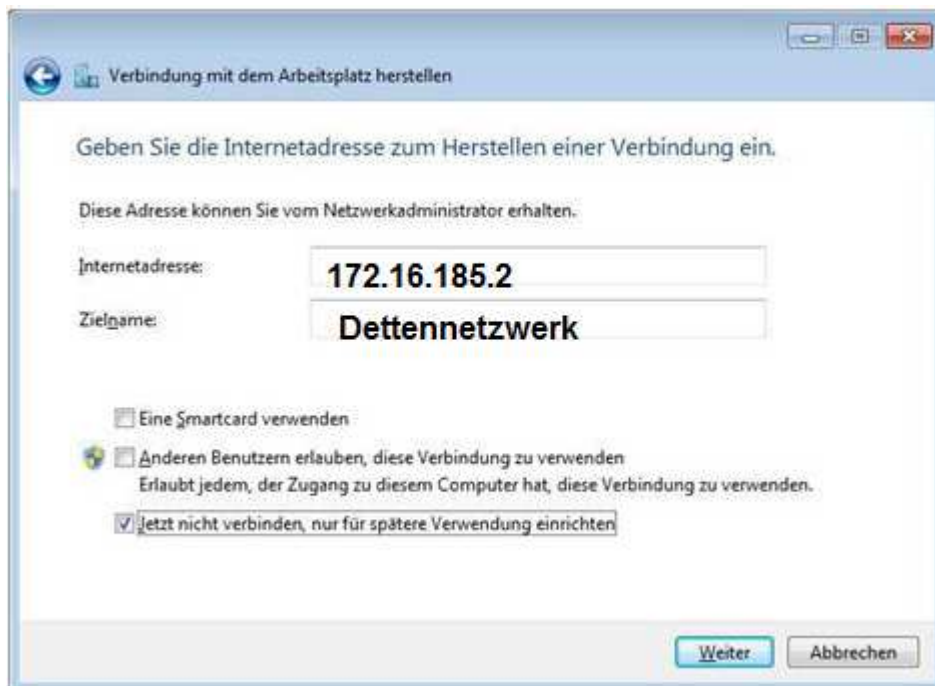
Verbindung mit dem Arbeitsplatz herstellen

Geben Sie die Internetadresse zum Herstellen einer Verbindung ein.

Diese Adresse können Sie vom Netzwerkadministrator erhalten.

Internetadresse: 172.16.185.2

Zielname: Dettennetzwerk

Eine Smartcard verwenden

Anderen Benutzern erlauben, diese Verbindung zu verwenden
Erlaubt jedem, der Zugang zu diesem Computer hat, diese Verbindung zu verwenden.

Jetzt nicht verbinden, nur für spätere Verwendung einrichten

Weiter Abbrechen